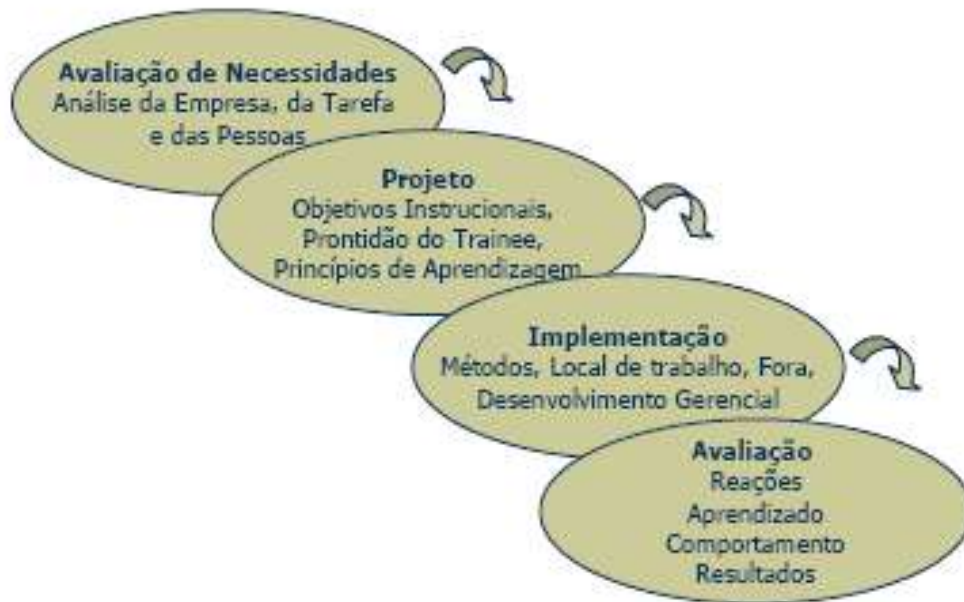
Avaliação de Necessidades
Análise da Empresa, da Tarefa e das Pessoas

Projeto
Objetivos Instrucionais, Prontidão do Trainee, Princípios de Aprendizagem

Implementação
Métodos, Local de trabalho, Fora, Desenvolvimento Gerencial

Avaliação
Reações
Aprendizado
Comportamento
Resultados